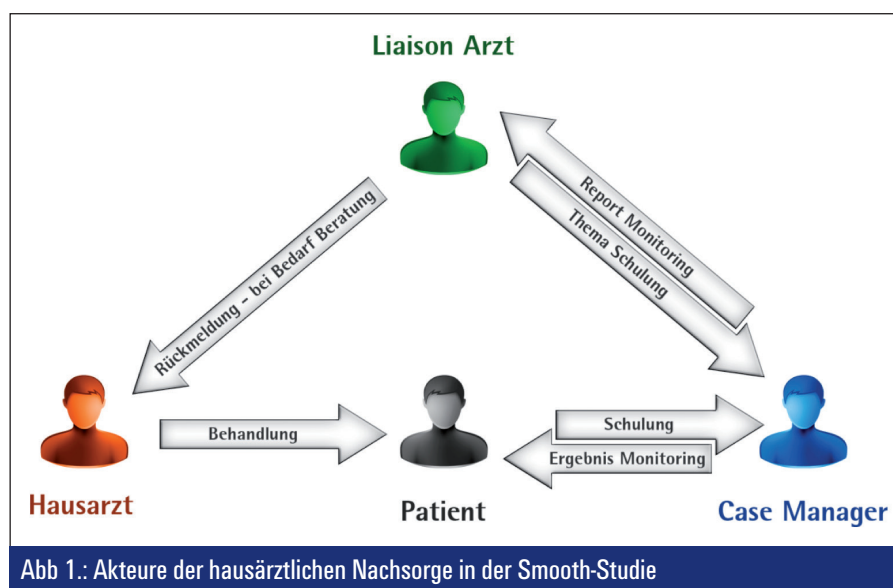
Liaison Arzt

Rückmeldung – bei Bedarf Beratung

Report Monitoring

Thema Schulung

Hausarzt

Behandlung

Patient

Schulung

Ergebnis Monitoring

Case Manager

Abb 1.: Akteure der hausärztlichen Nachsorge in der Smooth-Studie